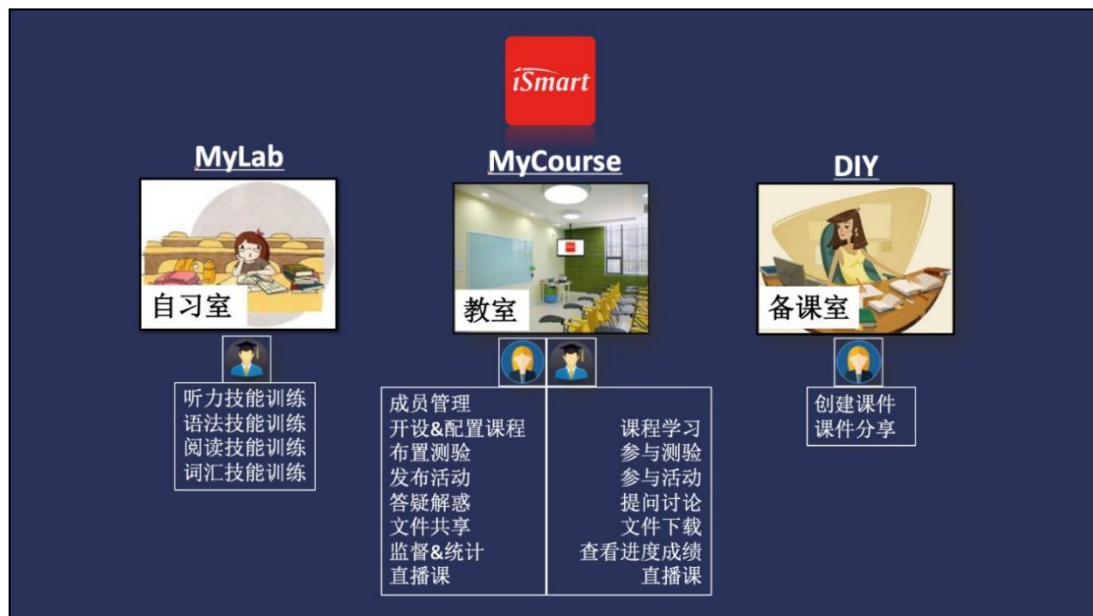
iSmart

MyLab

自习室

听力技能训练
语法技能训练
阅读技能训练
词汇技能训练

MyCourse

教室

成员管理
开设&配置课程
布置测验
发布活动
答疑解惑
文件共享
监督&统计
直播课

课程学习
参与测验
参与活动
提问讨论
文件下载
查看进度成绩
直播课

DIY

备课室

创建课件
课件分享